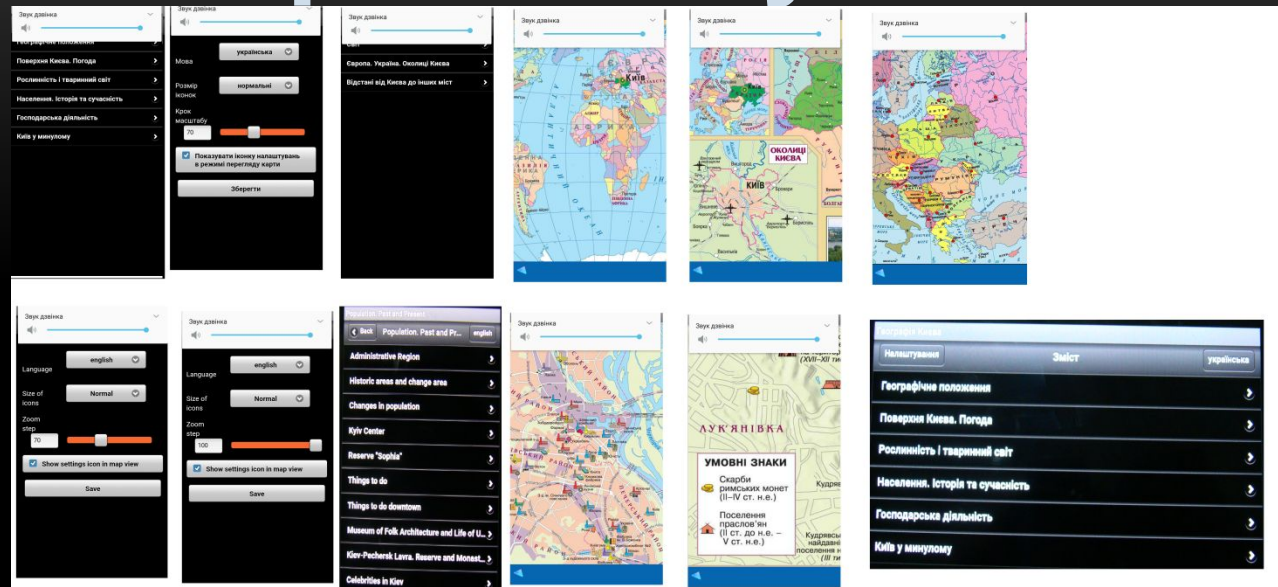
Звук дзвінка

Географічне положення
Поверхня Києва. Погода
Рослинність і тваринний світ
Населення. Історія та сучасність
Господарська діяльність
Київ у минулому

Звук дзвінка

Мова
українська
Розмір іконок
нормальні
Крок масштабу
70
Показувати іконку налаштувань в режимі перегляду карти
Зберегти

Звук дзвінка

Світ
Європа. Україна. Околиці Києва
Відстані від Києва до інших міст

Звук дзвінка

КИЇВ

Звук дзвінка

ОКОЛИЦІ КИЄВА
КИЇВ

Звук дзвінка

Звук дзвінка

Language
english
Size of icons
Normal
Zoom step
70
Show settings icon in map view
Save

Звук дзвінка

Language
english
Size of icons
Normal
Zoom step
100
Show settings icon in map view
Save

Population. Past and Present
Back
Population. Past and Pr...
english
Administrative Region
Historic areas and change area
Changes in population
Kyiv Center
Reserve "Sophia"
Things to do
Things to do downtown
Museum of Folk Architecture and Life of U...
Kiev-Pechersk Lavra. Reserve and Monast...
Celebrities in Kiev

Звук дзвінка

Звук дзвінка

(XVII–XII ти
ЛУК'ЯНІВКА
УМОВНІ ЗНАКИ
Скарби римських монет (II–IV ст. н.е.)
Поселення праслов'ян (II ст. до н.е. – V ст. н.е.)
Кудряв
Кудрявс
найдавн
поселення п
(XVII ти

Географія Києва
Налаштування
Зміст
українська
Географічне положення
Поверхня Києва. Погода
Рослинність і тваринний світ
Населення. Історія та сучасність
Господарська діяльність
Київ у минулому